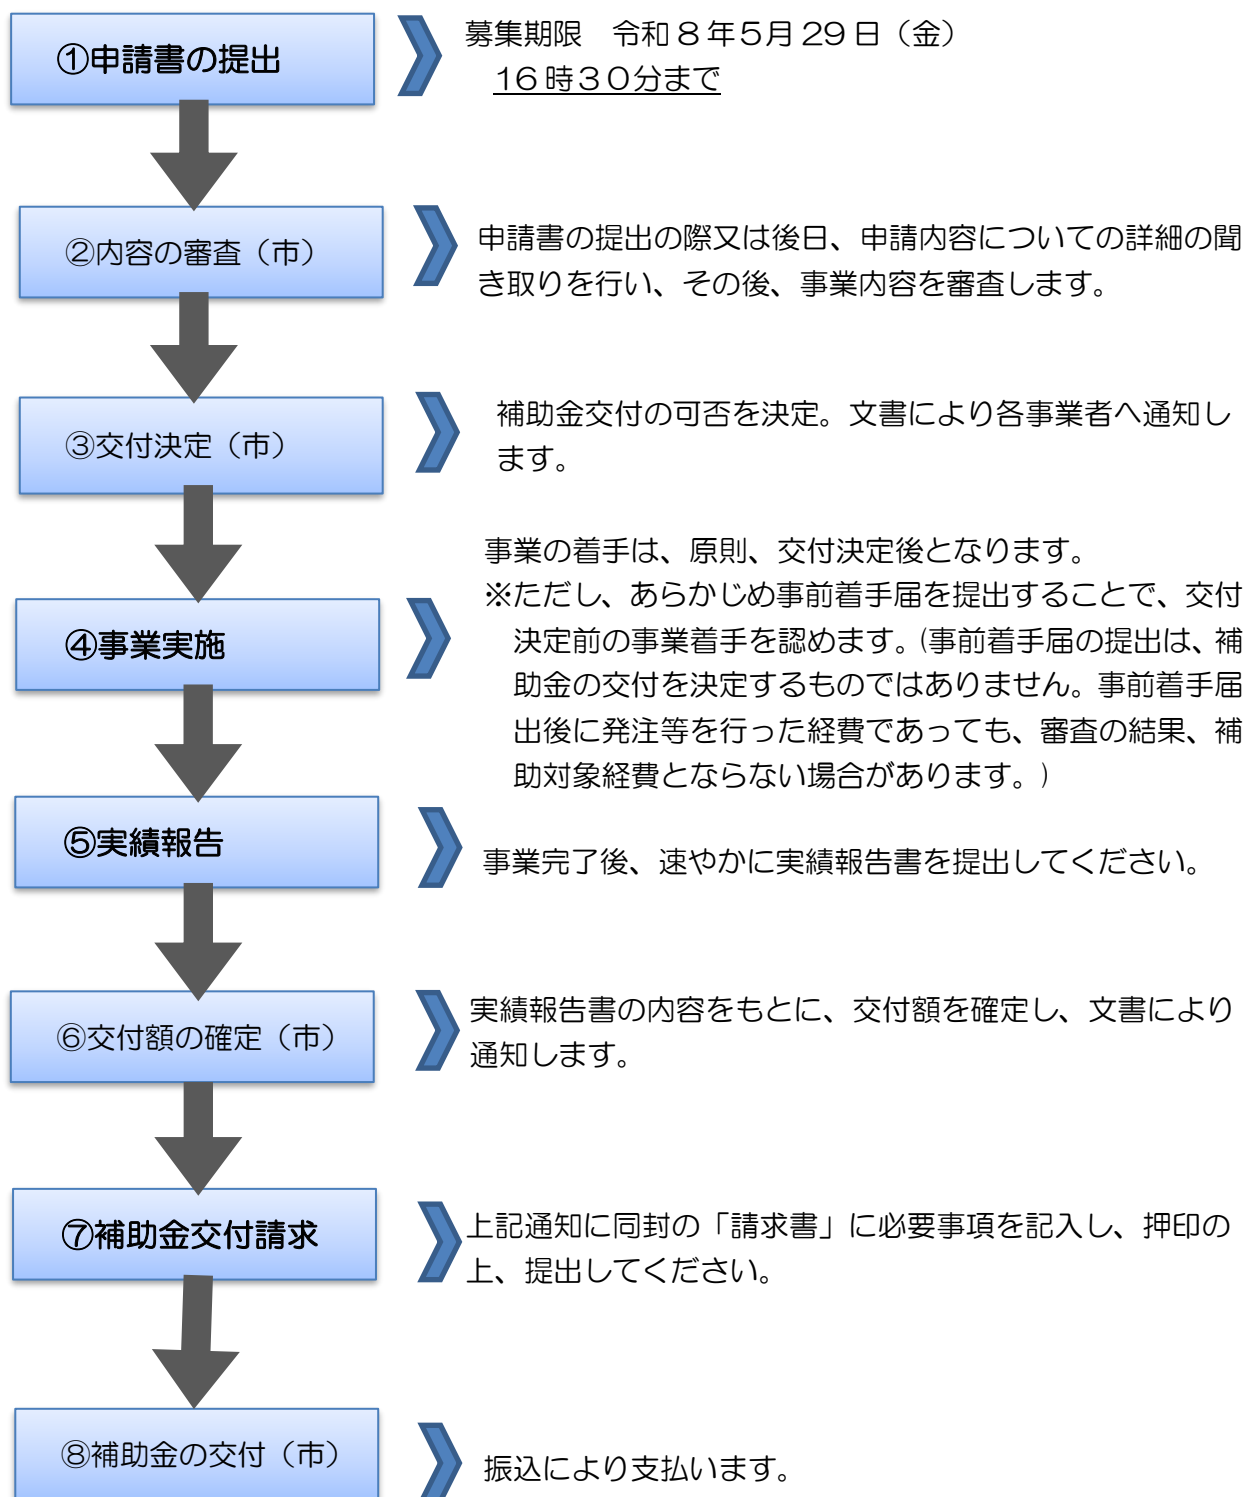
①申請書の提出

募集期限　令和８年5月 29 日（金）
16 時３０分まで

②内容の審査（市）

申請書の提出の際又は後日、申請内容についての詳細の聞き取りを行い、その後、事業内容を審査します。

③交付決定（市）

補助金交付の可否を決定。文書により各事業者へ通知します。

④事業実施

事業の着手は、原則、交付決定後となります。
※ただし、あらかじめ事前着手届を提出することで、交付決定前の事業着手を認めます。（事前着手届の提出は、補助金の交付を決定するものではありません。事前着手届出後に発注等を行った経費であっても、審査の結果、補助対象経費とならない場合があります。）

⑤実績報告

事業完了後、速やかに実績報告書を提出してください。

⑥交付額の確定（市）

実績報告書の内容をもとに、交付額を確定し、文書により通知します。

⑦補助金交付請求

上記通知に同封の「請求書」に必要事項を記入し、押印の上、提出してください。

⑧補助金の交付（市）

振込により支払います。